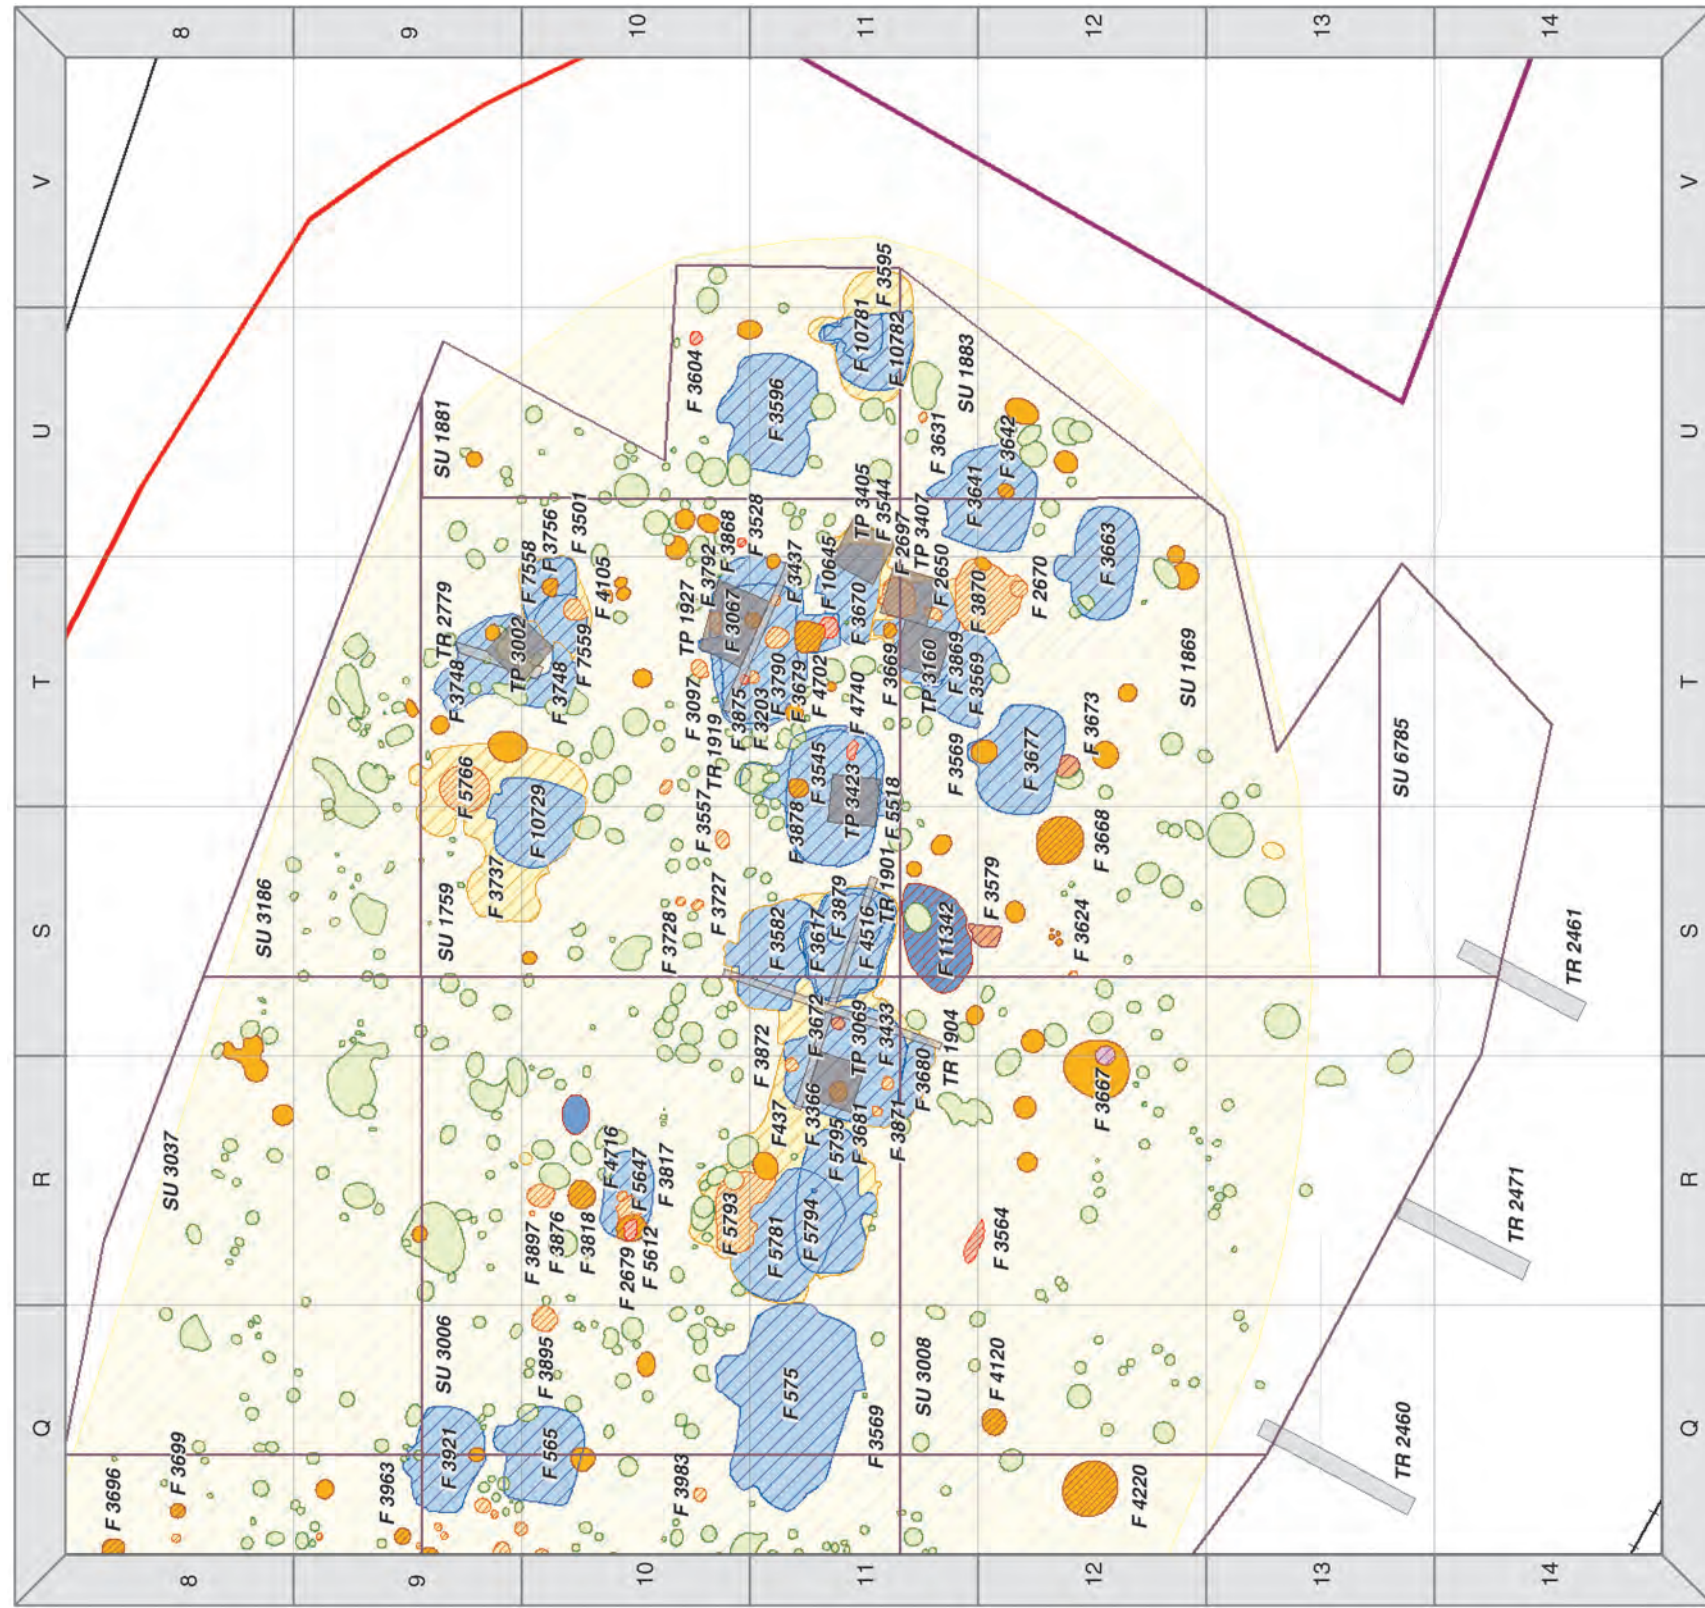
8
9
10
11
12
13
14
V
U
T
S
R
Q
V
U
T
S
R
Q
8
9
10
11
12
13
14

F 3595
F 10781
F 10782
F 3604
F 3596
SU 1883
F 3631
F 3642
F 3641
SU 1881
TP 3405
F 3544
F 2697
TP 3407
F 2650
F 3870
F 2670
F 3663
F 3756
F 3501
F 7558
F 4105
F 7559
TR 2779
TP 3002
F 3748
F 3748
F 3868
F 3528
F 3792
TP 1927
F 3067
F 3437
F 10645
F 3670
F 3669
TP 3160
F 3869
F 3569
F 3790
F 3679
F 4702
F 4740
F 3097
F 3875
F 3203
TR 1919
F 3545
F 3423
F 3878
F 5518
TP 3423
F 3569
F 3677
F 3673
SU 1869
SU 6785
F 5766
F 10729
F 3737
F 3557
F 3727
F 3728
SU 1759
SU 3186
TR 1901
F 3582
F 3617
F 3879
F 4516
F 11342
F 3579
F 3624
F 3668
TR 2461
F 3872
F 3672
TP 3069
F 3433
F 3680
TR 1904
F 3366
F 3681
F 3871
F 5795
F 437
F 3667
F 4716
F 5647
F 3817
F 3897
F 3876
F 3818
F 2679
F 5612
F 5793
F 5781
F 5794
F 3564
TR 2471
SU 3037
SU 3006
F 3895
F 575
F 3569
SU 3008
F 4120
F 3921
F 565
F 3983
F 3963
F 3696
F 3699
F 4220
TR 2460